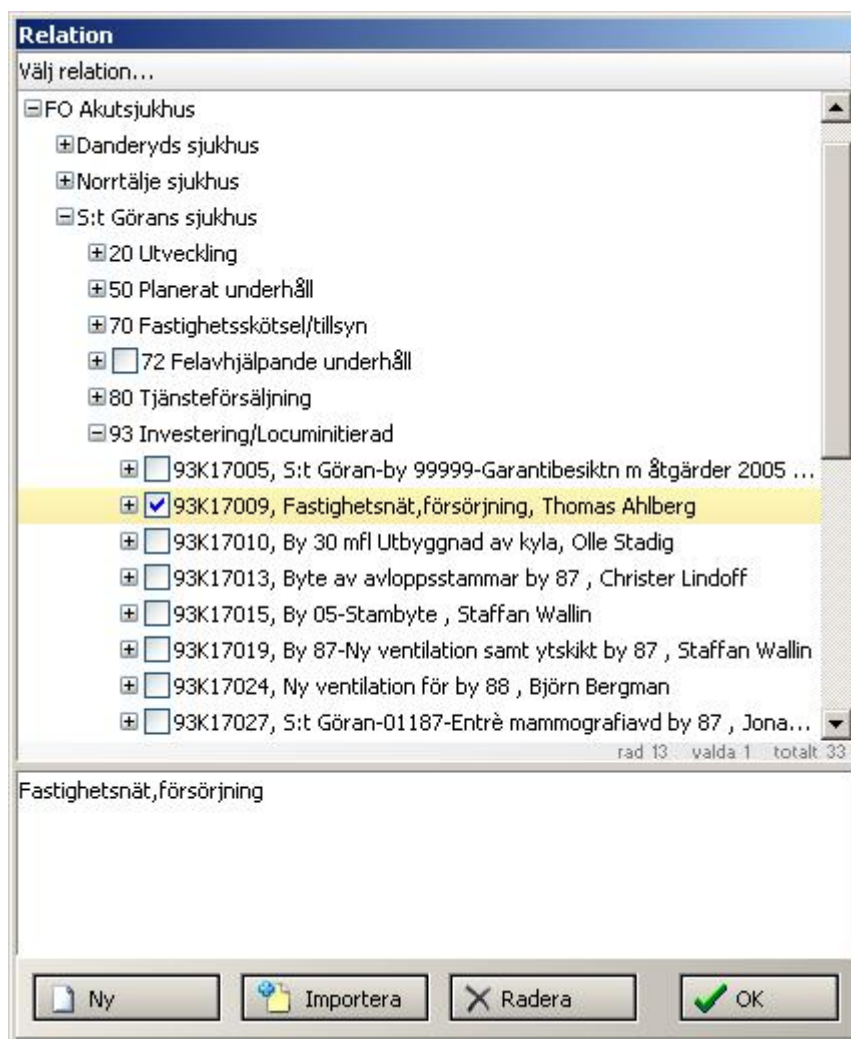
Relation
Välj relation...

FO Akutsjukhus
Danderyds sjukhus
Norrtälje sjukhus
S:t Görans sjukhus
20 Utveckling
50 Planerat underhåll
70 Fastighetsskötsel/tillsyn
72 Felavhjälpande underhåll
80 Tjänsteförsäljning
93 Investering/Locuminitierad
93K17005, S:t Göran-by 99999-Garantibesiktn m åtgärder 2005 ...
93K17009, Fastighetsnät,försörjning, Thomas Ahlberg
93K17010, By 30 mfl Utbyggnad av kyla, Olle Stadig
93K17013, Byte av avloppsstammar by 87 , Christer Lindoff
93K17015, By 05-Stambyte , Staffan Wallin
93K17019, By 87-Ny ventilation samt ytskikt by 87 , Staffan Wallin
93K17024, Ny ventilation för by 88 , Björn Bergman
93K17027, S:t Göran-01187-Entrè mammografiavd by 87 , Jona...

rad 13 valda 1 totalt 33

Fastighetsnät,försörjning

Ny
Importera
Radera
OK